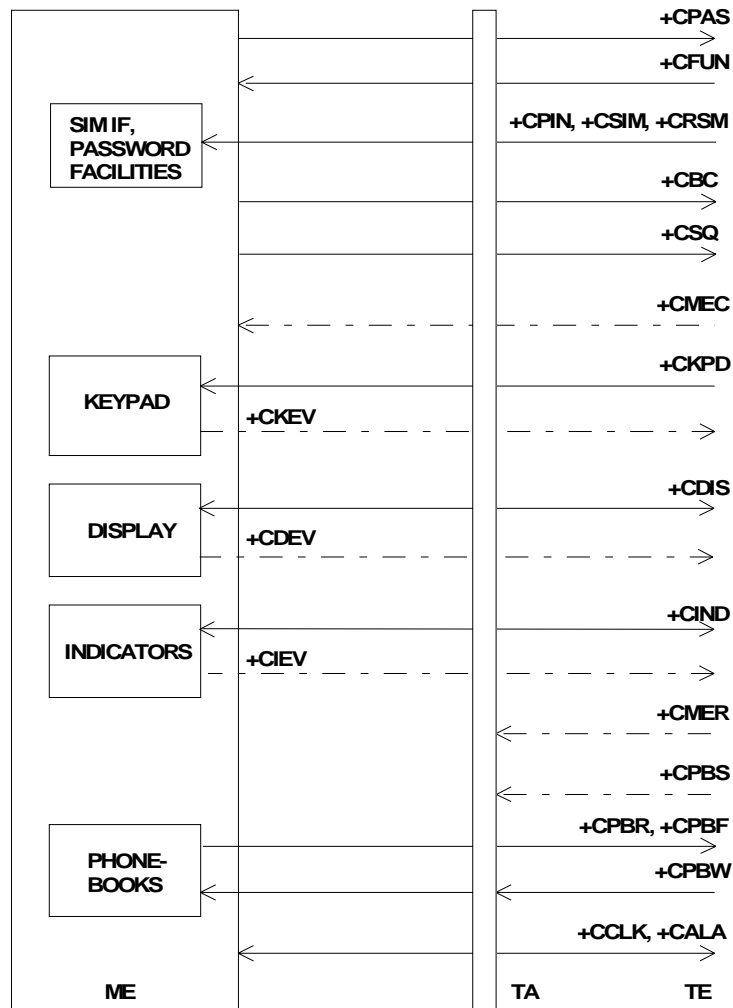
+CPAS
+CFUN
SIM IF, PASSWORD FACILITIES
+CPIN, +CSIM, +CRSM
+CBC
+CSQ
+CMEC
KEYPAD
+CKPD
+CKEV
DISPLAY
+CDIS
+CDEV
INDICATORS
+CIND
+CIEV
+CMER
+CPBS
PHONE-BOOKS
+CPBR, +CPBF
+CPBW
+CCLK, +CALA
ME
TA
TE